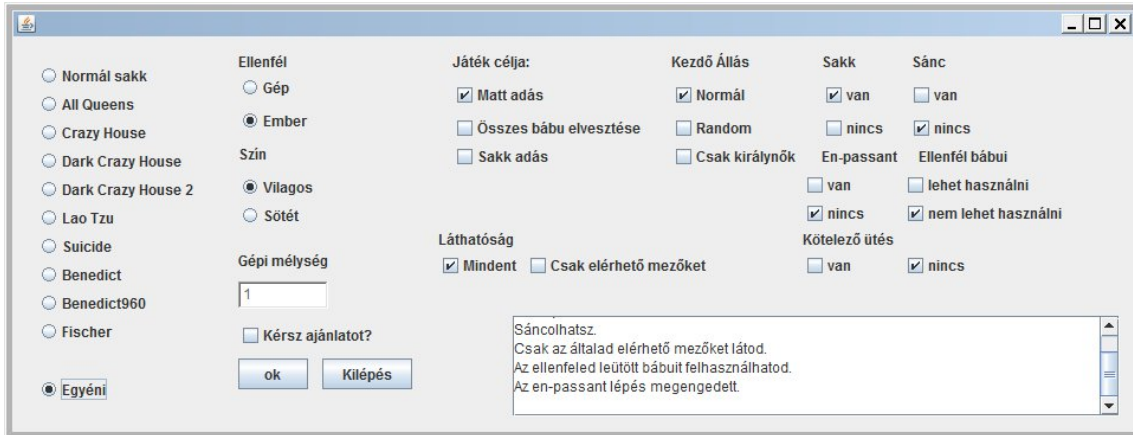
Normál sakk
All Queens
Crazy House
Dark Crazy House
Dark Crazy House 2
Lao Tzu
Suicide
Benedict
Benedict960
Fischer

Egyéni

Ellenfél
Gép
Ember
Szín
Vilagos
Sötét

Gépi mélység
1
Kérsz ajánlatot?
ok
Kilépés

Játék célja:
Matt adás
Összes bábu elvesztése
Sakk adás

Kezdő Állás
Normál
Random
Csak királynők

Sakk
van
nincs

Sánc
van
nincs

En-passant
van
nincs

Ellenfél bábui
lehet használni
nem lehet használni

Láthatóság
Mindent
Csak elérhető mezőket

Kötelező ütés
van
nincs

Sáncolhatsz.
Csak az általad elérhető mezőket látod.
Az ellenfeled leütött bábuit felhasználhatod.
Az en-passant lépés megengedett.